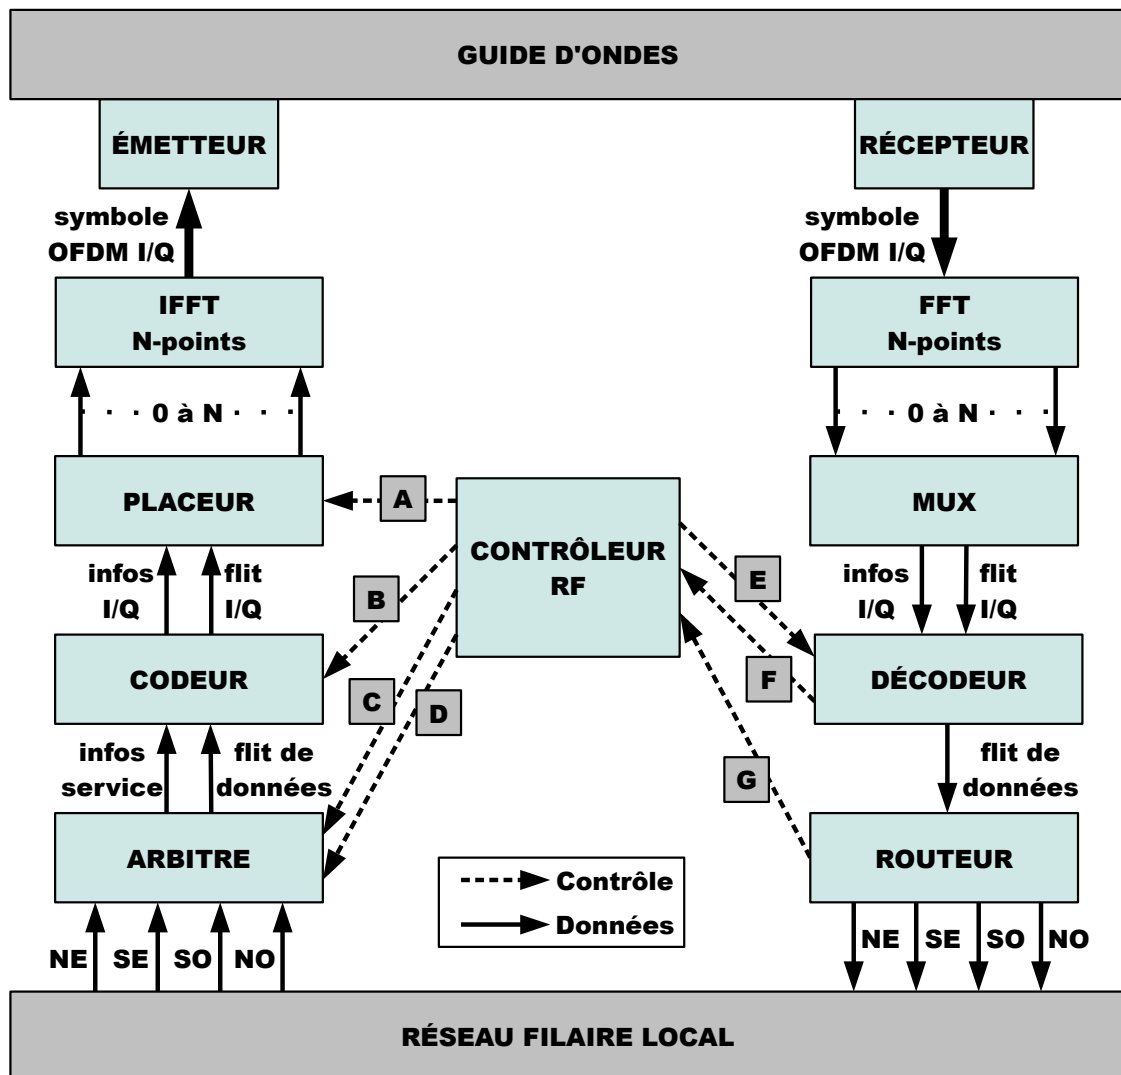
GUIDE D'ONDES

ÉMETTEUR

symbole OFDM I/Q

IFFT N-points

0 à N

PLACEUR

infos I/Q

flit I/Q

CODEUR

infos service

flit de données

ARBITRE

NE SE SO NO

RÉCEPTEUR

symbole OFDM I/Q

FFT N-points

0 à N

MUX

infos I/Q

flit I/Q

DÉCODEUR

flit de données

ROUTEUR

NE SE SO NO

A

CONTRÔLEUR RF

B

C

D

E

F

G

Contrôle

Données

RÉSEAU FILAIRE LOCAL